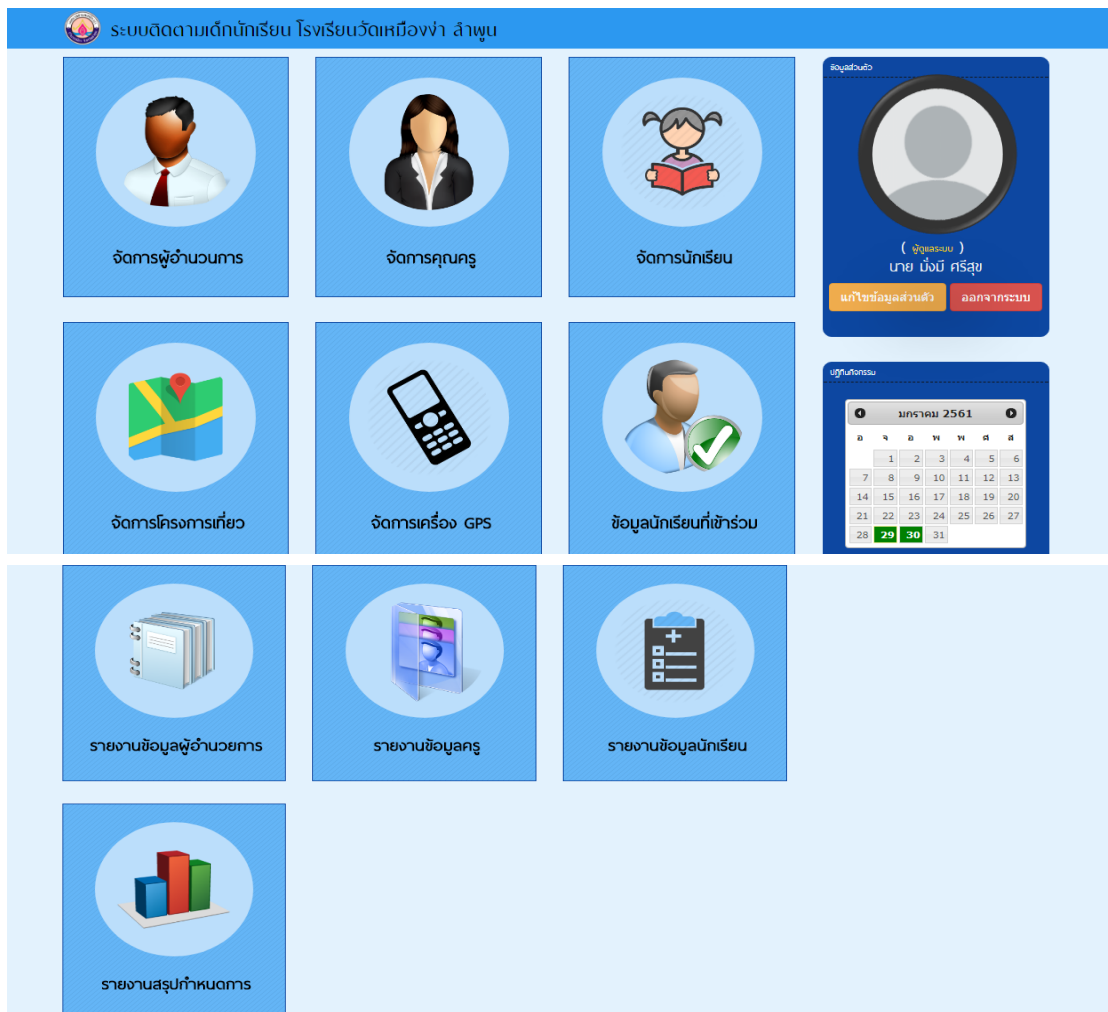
ระบบติดตามเด็กนักเรียน โรงเรียนวัดเหมืองง่า ลำพูน

จัดการผู้อำนวนการ

จัดการคุณครู

จัดการนักเรียน

ข้อมูลส่วนตัว

( ผู้ดูแลระบบ )
นาย มั่งมี ศรีสุข

แก้ไขข้อมูลส่วนตัว

ออกจากระบบ

จัดการโครงการเที่ยว

จัดการเครื่อง GPS

ข้อมูลนักเรียนที่เข้าร่วม

ปฏิทินกิจกรรม

มกราคม 2561

| อ | จ | อ | พ | พ | ศ | ส |
|---|---|---|---|---|---|---|
| | 1 | 2 | 3 | 4 | 5 | 6 |
| 7 | 8 | 9 | 10 | 11 | 12 | 13 |
| 14 | 15 | 16 | 17 | 18 | 19 | 20 |
| 21 | 22 | 23 | 24 | 25 | 26 | 27 |
| 28 | 29 | 30 | 31 | | | |

รายงานข้อมูลผู้อำนวยการ

รายงานข้อมูลครู

รายงานข้อมูลนักเรียน

รายงานสรุปกำหนดการ